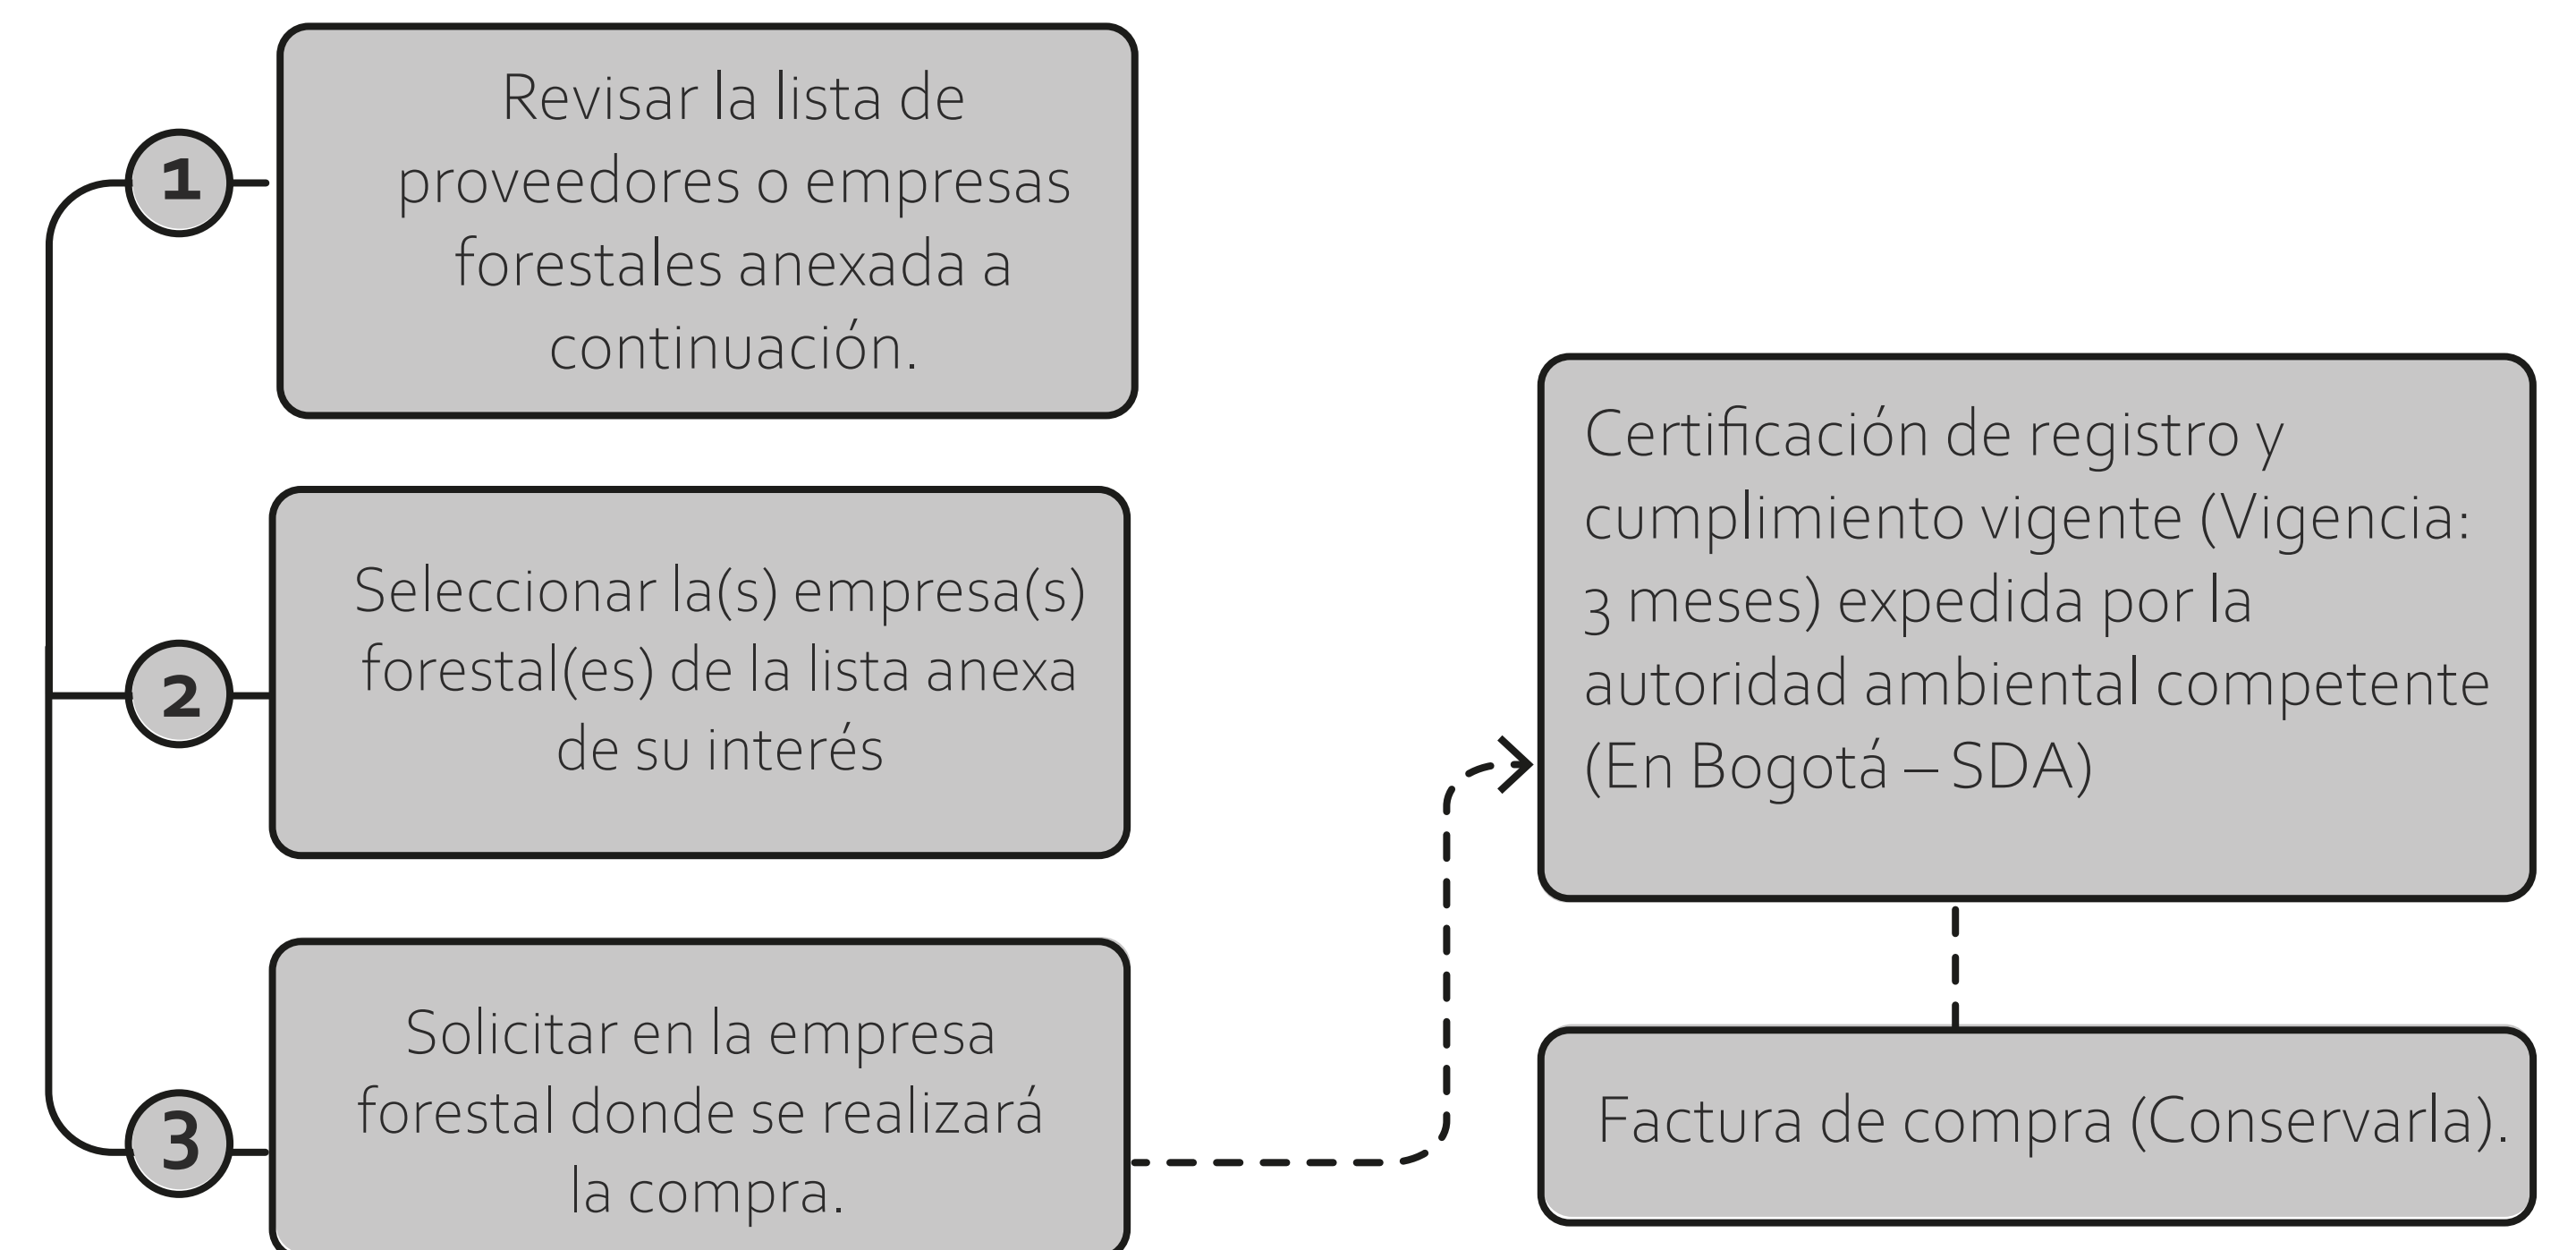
1

Revisar la lista de proveedores o empresas forestales anexada a continuación.

2

Seleccionar la(s) empresa(s) forestal(es) de la lista anexa de su interés

3

Solicitar en la empresa forestal donde se realizará la compra.

Certificación de registro y cumplimiento vigente (Vigencia: 3 meses) expedida por la autoridad ambiental competente (En Bogotá – SDA)

Factura de compra (Conservarla).